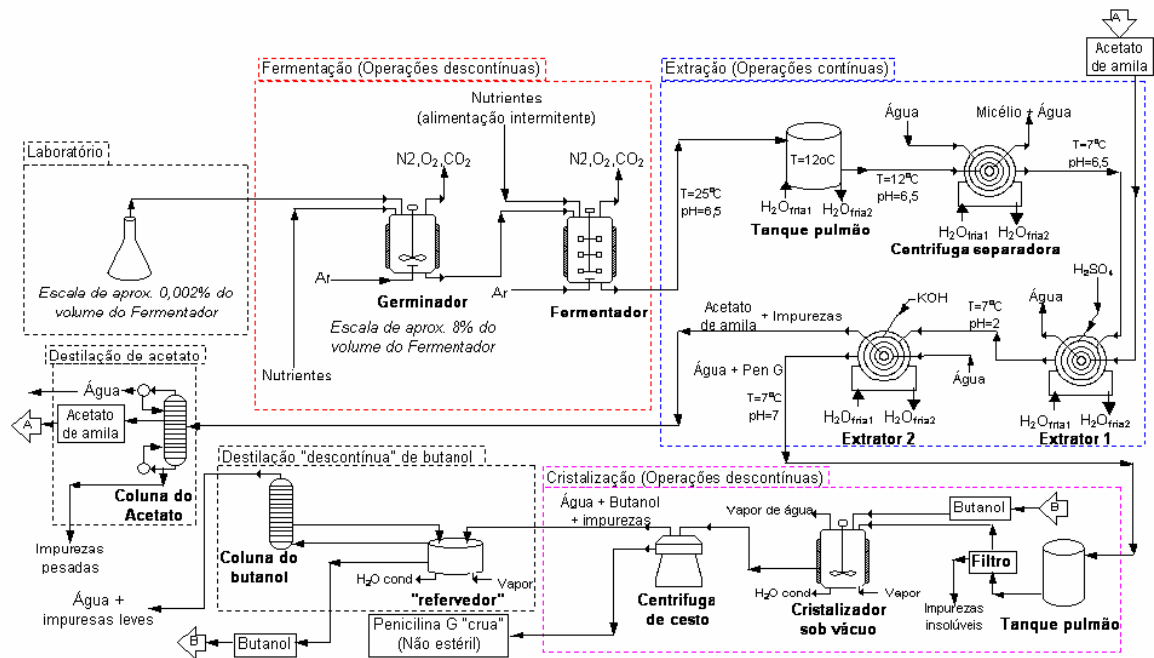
A

Acetato de amila

Fermentação (Operações descontínuas)

Extração (Operações contínuas)

Nutrientes (alimentação intermitente)

Laboratório

$N2,O_2,CO_2$

$N2,O_2,CO_2$

T=12oC

Água

Micélio + Água

T=25ºC pH=6,5

T=12ºC pH=6,5

T=7ºC pH=6,5

$H_2O_{fria1}$ $H_2O_{fria2}$

Tanque pulmão

$H_2O_{fria1}$ $H_2O_{fria2}$

Centrifuga separadora

Ar

Ar

Escala de aprox. 0,002% do volume do Fermentador

Germinador

Fermentador

Escala de aprox. 8% do volume do Fermentador

Acetato de amila + Impurezas

KOH

T=7ºC pH=2

Água

$H_2SO_4$

Destilação de acetato

Nutrientes

Água + Pen G

Água

Água

T=7ºC pH=7

Acetato de amila

A

$H_2O_{fria1}$ $H_2O_{fria2}$

Extrator 2

$H_2O_{fria1}$ $H_2O_{fria2}$

Extrator 1

Destilação "descontínua" de butanol

Cristalização (Operações descontínuas)

Coluna do Acetato

Água + Butanol + impurezas

Vapor de água

Butanol

B

Impurezas pesadas

Coluna do butanol

$H_2O$ cond

Vapor

$H_2O$ cond

Vapor

Filtro

Água + impuresas leves

"refervedor"

Centrifuga de cesto

Cristalizador sob vácuo

Impurezas insolúveis

Tanque pulmão

B

Butanol

Penicilina G "crua" (Não estéril)